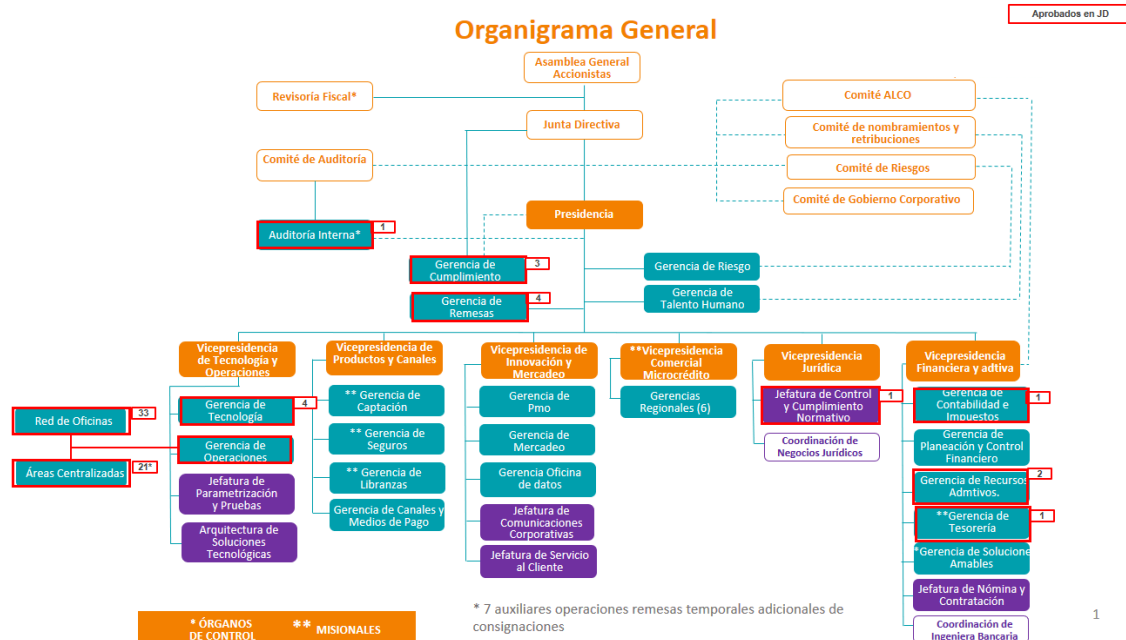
Aprobados en JD

Organigrama General

Asamblea General Accionistas

Revisoría Fiscal*

Junta Directiva

Comité ALCO

Comité de nombramientos y retribuciones

Comité de Auditoría

Comité de Riesgos

Comité de Gobierno Corporativo

Presidencia

Auditoría Interna*
1

Gerencia de Cumplimiento
3

Gerencia de Riesgo

Gerencia de Remesas
4

Gerencia de Talento Humano

Vicepresidencia de Tecnología y Operaciones

Vicepresidencia de Productos y Canales

Vicepresidencia de Innovación y Mercadeo

**Vicepresidencia Comercial Microcrédito

Vicepresidencia Jurídica

Vicepresidencia Financiera y adtiva

Red de Oficinas
33

Áreas Centralizadas
21*

Gerencia de Tecnología
4

Gerencia de Operaciones

Jefatura de Parametrización y Pruebas

Arquitectura de Soluciones Tecnológicas

** Gerencia de Captación

** Gerencia de Seguros

** Gerencia de Libranzas

Gerencia de Canales y Medios de Pago

Gerencia de Pmo

Gerencia de Mercadeo

Gerencia Oficina de datos

Jefatura de Comunicaciones Corporativas

Jefatura de Servicio al Cliente

Gerencias Regionales (6)

Jefatura de Control y Cumplimiento Normativo
1

Coordinación de Negocios Jurídicos

Gerencia de Contabilidad e Impuestos
1

Gerencia de Planeación y Control Financiero

Gerencia de Recursos Admtivos.
2

**Gerencia de Tesorería
1

*Gerencia de Soluciones Amables

Jefatura de Nómina y Contratación

Coordinación de Ingeniera Bancaria

* ÓRGANOS DE CONTROL

** MISIONALES

* 7 auxiliares operaciones remesas temporales adicionales de consignaciones

1